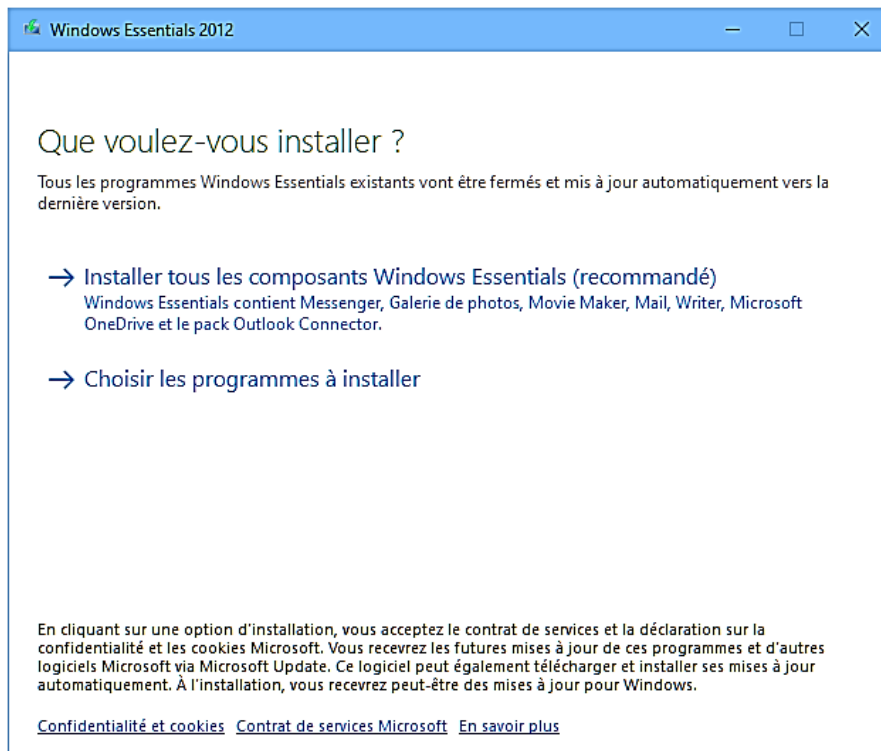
Windows Essentials 2012

Que voulez-vous installer ?

Tous les programmes Windows Essentials existants vont être fermés et mis à jour automatiquement vers la dernière version.

→ Installer tous les composants Windows Essentials (recommandé)
Windows Essentials contient Messenger, Galerie de photos, Movie Maker, Mail, Writer, Microsoft OneDrive et le pack Outlook Connector.

→ Choisir les programmes à installer

En cliquant sur une option d'installation, vous acceptez le contrat de services et la déclaration sur la confidentialité et les cookies Microsoft. Vous recevrez les futures mises à jour de ces programmes et d'autres logiciels Microsoft via Microsoft Update. Ce logiciel peut également télécharger et installer ses mises à jour automatiquement. À l'installation, vous recevrez peut-être des mises à jour pour Windows.

Confidentialité et cookies  Contrat de services Microsoft  En savoir plus